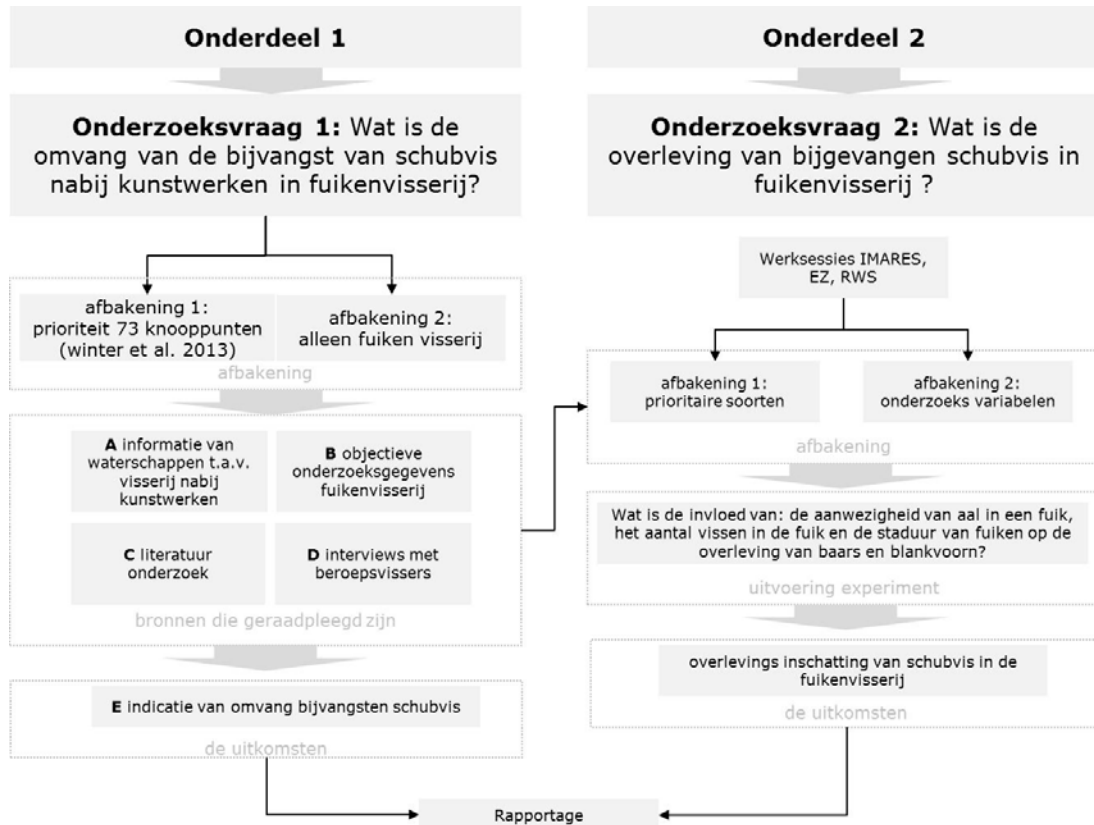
Onderdeel 1

Onderzoeksvraag 1: Wat is de omvang van de bijvangst van schubvis nabij kunstwerken in fuikenvisserij?

afbakening 1: prioriteit 73 knooppunten (winter et al. 2013)

afbakening 2: alleen fuiken visserij

afbakening

A informatie van waterschappen t.a.v. visserij nabij kunstwerken

B objectieve onderzoeksgegevens fuikenvisserij

C literatuur onderzoek

D interviews met beroepsvissers

bronnen die geraadpleegd zijn

E indicatie van omvang bijvangsten schubvis

de uitkomsten

Onderdeel 2

Onderzoeksvraag 2: Wat is de overleving van bijgevangen schubvis in fuikenvisserij ?

Werksessies IMARES, EZ, RWS

afbakening 1: prioritaire soorten

afbakening 2: onderzoeks variabelen

afbakening

Wat is de invloed van: de aanwezigheid van aal in een fuik, het aantal vissen in de fuik en de staduur van fuiken op de overleving van baars en blankvoorn?

uitvoering experiment

overlevings inschatting van schubvis in de fuikenvisserij

de uitkomsten

Rapportage